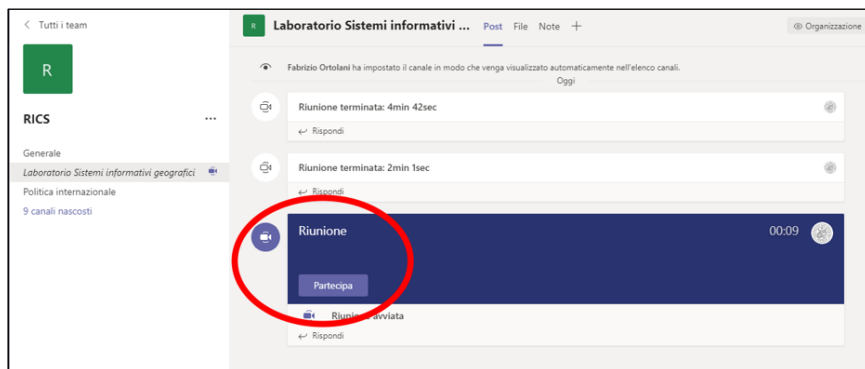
< Tutti i team

R

RICS ...

Generale
Laboratorio Sistemi informativi geografici
Politica internazionale
9 canali nascosti

R Laboratorio Sistemi informativi ... Post File Note +

Organizzazione

Fabrizio Ortolani ha impostato il canale in modo che venga visualizzato automaticamente nell'elenco canali.

Oggi

Riunione terminata: 4min 42sec
Rispondi

Riunione terminata: 2min 1sec
Rispondi

Riunione 00:09

Partecipa

Riuni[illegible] avviata
Rispondi